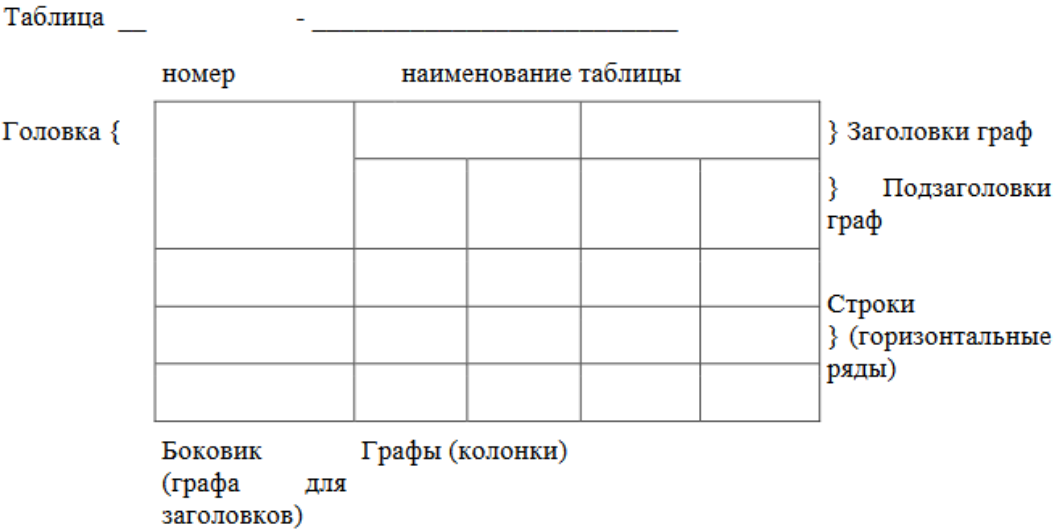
Таблица __ - ____________________________

номер наименование таблицы

Головка {

} Заголовки граф

} Подзаголовки граф

Строки
} (горизонтальные ряды)

Боковик (графа для заголовков)

Графы (колонки)